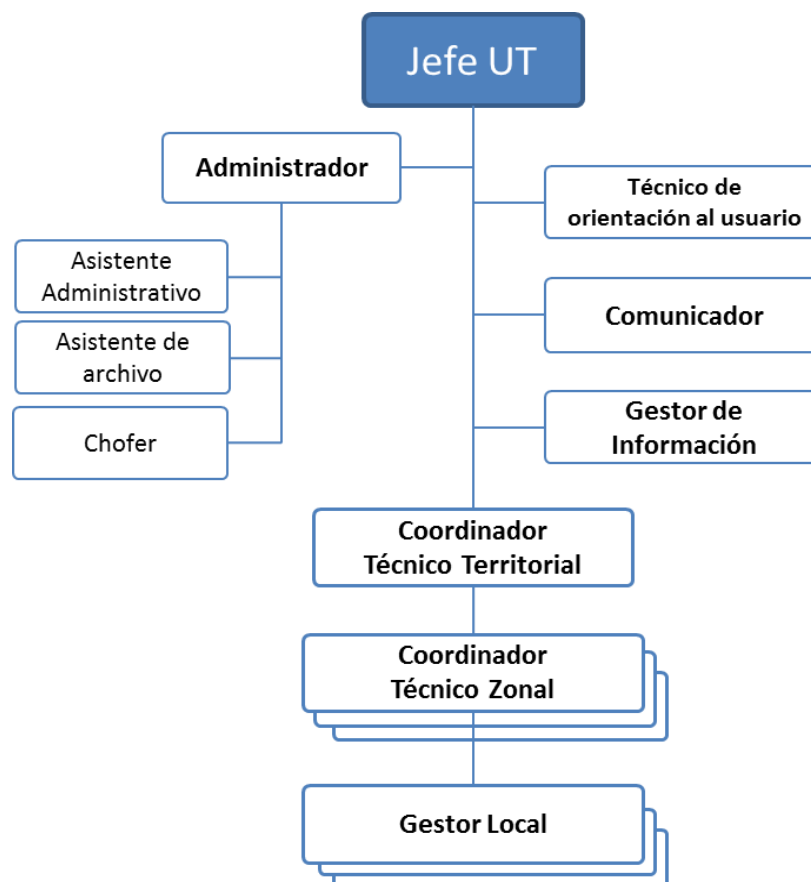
Jefe UT

Administrador

Técnico de orientación al usuario

Asistente Administrativo

Asistente de archivo

Chofer

Comunicador

Gestor de Información

Coordinador Técnico Territorial

Coordinador Técnico Zonal

Gestor Local